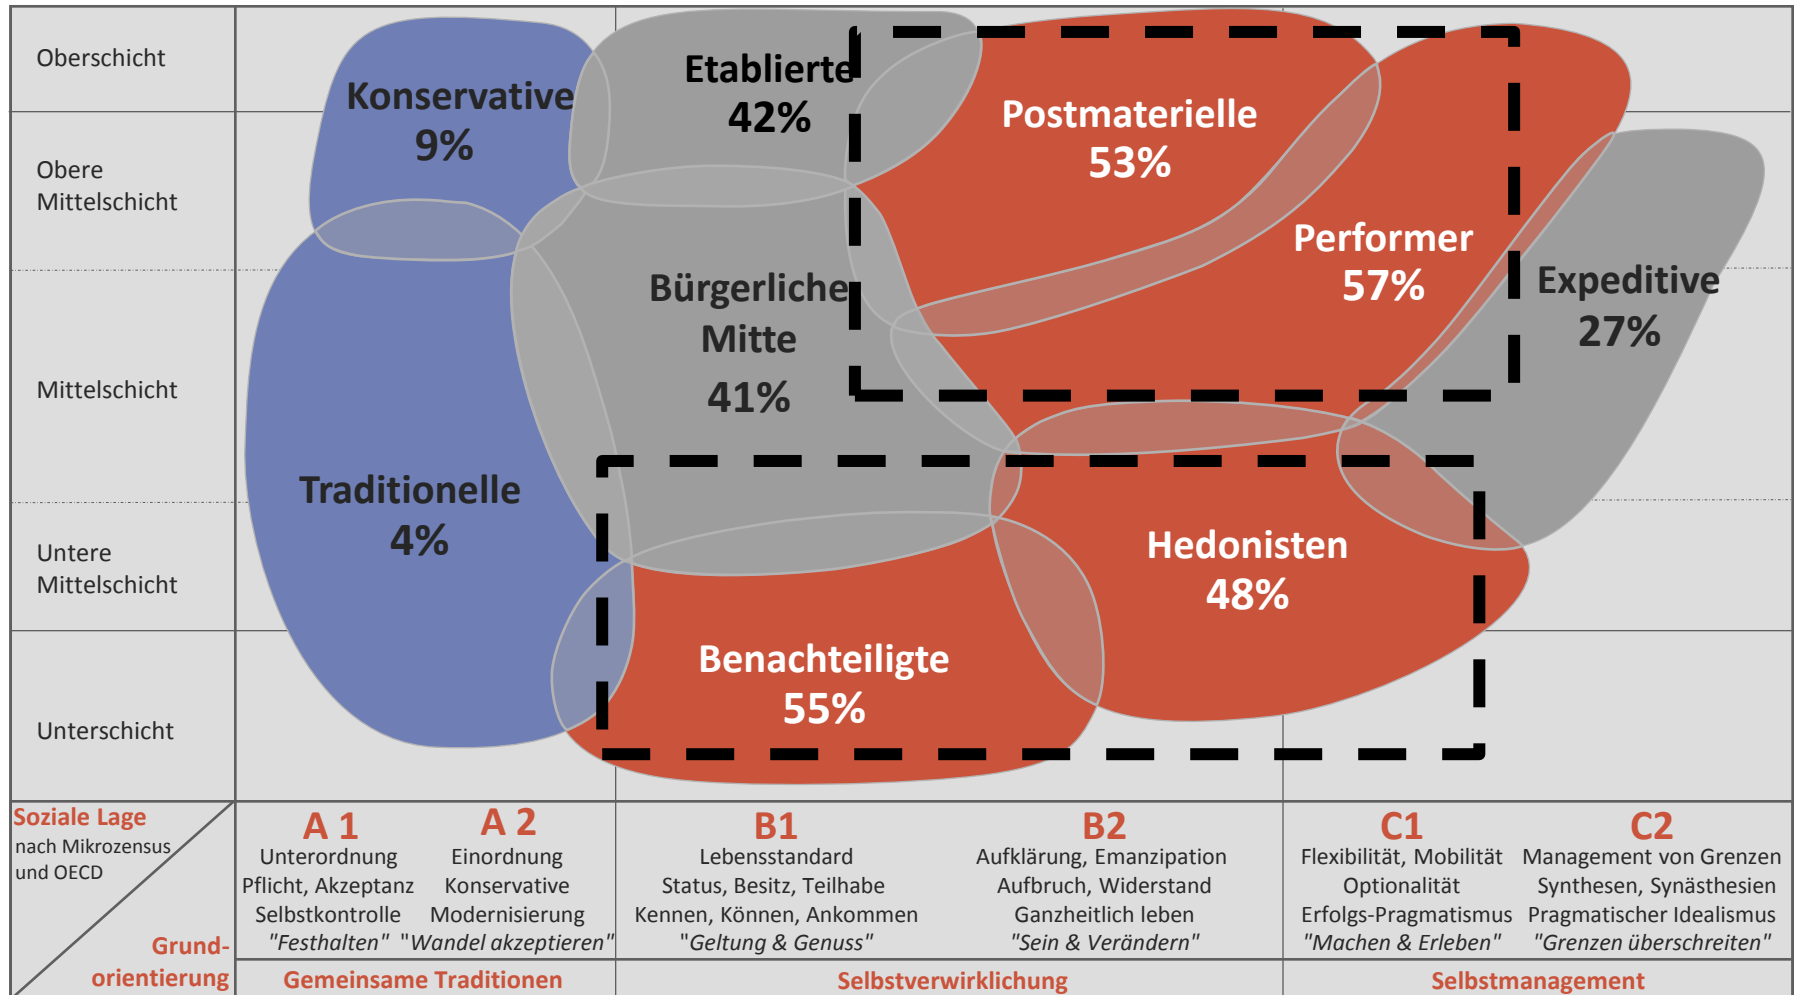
Oberschicht

Obere Mittelschicht

Mittelschicht

Untere Mittelschicht

Unterschicht

Konservative 9%

Etablierte 42%

Postmaterielle 53%

Performer 57%

Expeditive 27%

Bürgerliche Mitte 41%

Traditionelle 4%

Hedonisten 48%

Benachteiligte 55%

Soziale Lage nach Mikrozensus und OECD

Grundorientierung

A 1
Unterordnung
Pflicht, Akzeptanz
Selbstkontrolle
"Festhalten"

A 2
Einordnung
Konservative
Modernisierung
"Wandel akzeptieren"

B1
Lebensstandard
Status, Besitz, Teilhabe
Kennen, Können, Ankommen
"Geltung & Genuss"

B2
Aufklärung, Emanzipation
Aufbruch, Widerstand
Ganzheitlich leben
"Sein & Verändern"

C1
Flexibilität, Mobilität
Optionalität
Erfolgs-Pragmatismus
"Machen & Erleben"

C2
Management von Grenzen
Synthesen, Synästhesien
Pragmatischer Idealismus
"Grenzen überschreiten"

Gemeinsame Traditionen

Selbstverwirklichung

Selbstmanagement